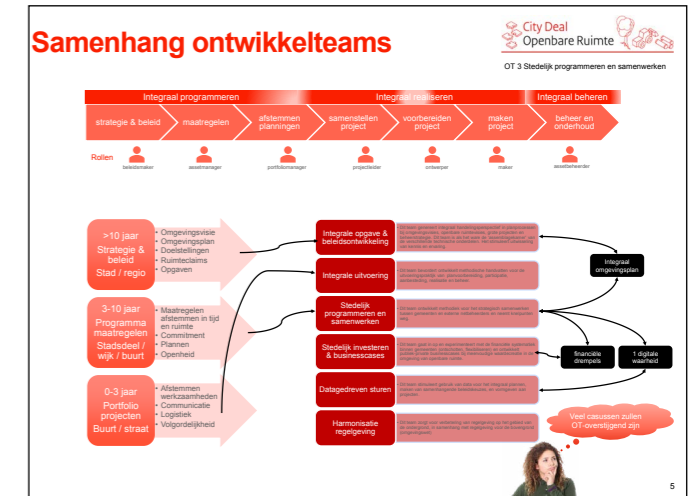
Samenhang ontwikkelteams

City Deal Openbare Ruimte

OT 3 Stedelijk programmeren en samenwerken

Integraal programmeren | Integraal realiseren | Integraal beheren

strategie & beleid | maatregelen | afstemmen planningen | samenstellen project | voorbereiden project | maken project | beheer en onderhoud

Rollen

beleidsmaker | assetmanager | portfoliomanager | projectleider | ontwerper | maker | assetbeheerder

>10 jaar Strategie & beleid Stad / regio
• Omgevingsvisie
• Omgevingsplan
• Doelstellingen
• Ruimteclaims
• Opgaven

3-10 jaar Programma maatregelen Stadsdeel / wijk / buurt
• Maatregelen afstemmen in tijd en ruimte
• Commitment
• Plannen
• Openheid

0-3 jaar Portfolio projecten Buurt / straat
• Afstemmen werkzaamheden
• Communicatie
• Logistiek
• Volgordelijkheid

Integrale opgave & beleidsontwikkeling
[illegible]

Integrale uitvoering
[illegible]

Stedelijk programmeren en samenwerken
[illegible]

Stedelijk investeren & businesscases
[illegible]

Datagedreven sturen
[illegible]

Harmonisatie regelgeving
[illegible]

Integraal omgevingsplan

financiële drempels

1 digitale waarheid

Veel casussen zullen OT-overstijgend zijn

5